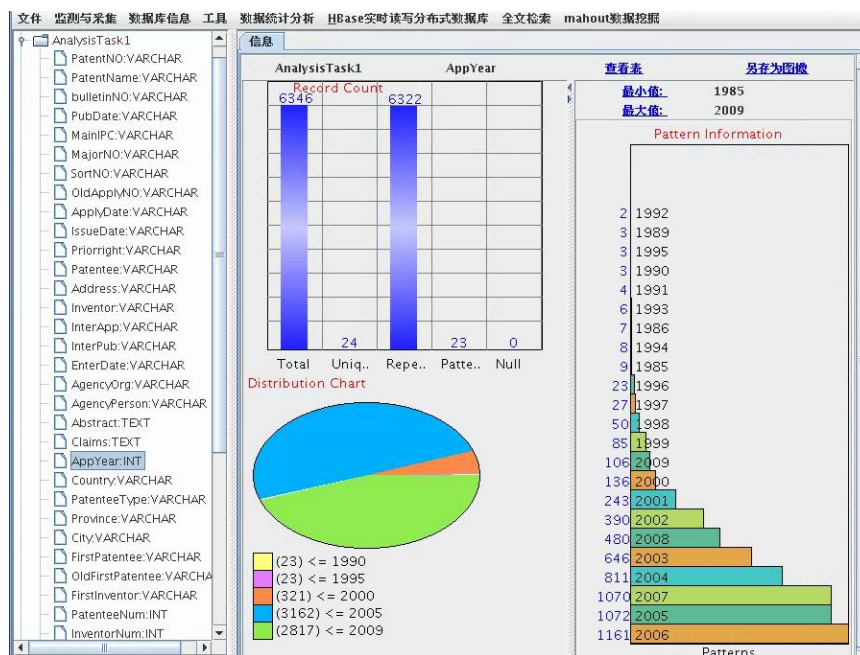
文件 监测与采集 数据库信息 工具 数据统计分析 HBase实时读写分布式数据库 全文检索 mahout数据挖掘

AnalysisTask1
PatentNO:VARCHAR
PatentName:VARCHAR
bulletinNO:VARCHAR
PubDate:VARCHAR
MainIPC:VARCHAR
MajorNO:VARCHAR
SortNO:VARCHAR
OldApplyNO:VARCHAR
ApplyDate:VARCHAR
IssueDate:VARCHAR
Priorright:VARCHAR
Patentee:VARCHAR
Address:VARCHAR
Inventor:VARCHAR
InterApp:VARCHAR
InterPub:VARCHAR
EnterDate:VARCHAR
AgencyOrg:VARCHAR
AgencyPerson:VARCHAR
Abstract:TEXT
Claims:TEXT
AppYear:INT
Country:VARCHAR
PatenteeType:VARCHAR
Province:VARCHAR
City:VARCHAR
FirstPatentee:VARCHAR
OldFirstPatentee:VARCHA
FirstInventor:VARCHAR
PatenteeNum:INT
InventorNum:INT

信息

AnalysisTask1 AppYear
查看表 另存为图像
最小值: 1985
最大值: 2009

Record Count
6346 6322
24 23 0
Total Uniq.. Repe.. Patte.. Null

Distribution Chart
(23) <= 1990
(23) <= 1995
(321) <= 2000
(3162) <= 2005
(2817) <= 2009

Pattern Information
2 1992
3 1989
3 1995
3 1990
4 1991
6 1993
7 1986
8 1994
9 1985
23 1996
27 1997
50 1998
85 1999
106 2009
136 2000
243 2001
390 2002
480 2008
646 2003
811 2004
1070 2007
1072 2005
1161 2006
Patterns